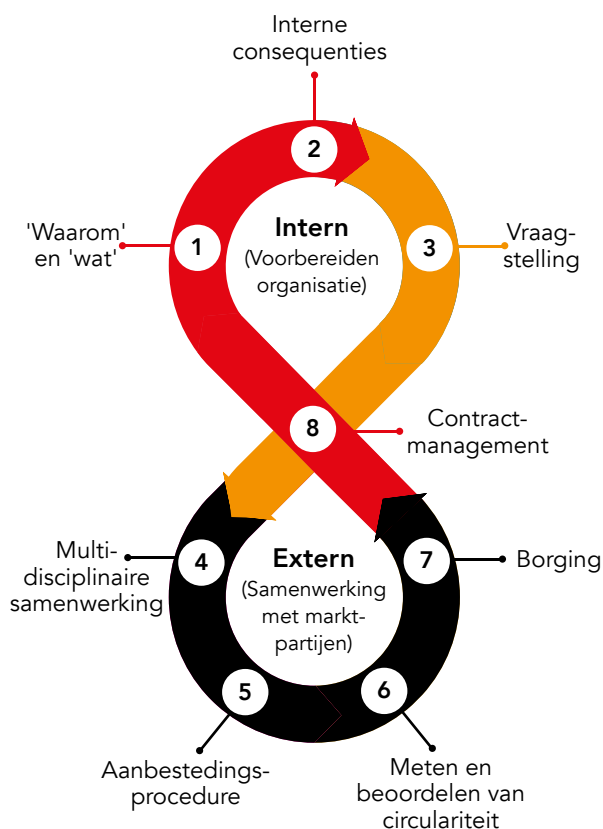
Interne consequenties

2

'Waarom' en 'wat'

1

Intern
(Voorbereiden organisatie)

3

Vraagstelling

8

Contractmanagement

Multidisciplinaire samenwerking

4

Extern
(Samenwerking met marktpartijen)

7

Borging

5

6

Aanbestedingsprocedure

Meten en beoordelen van circulariteit